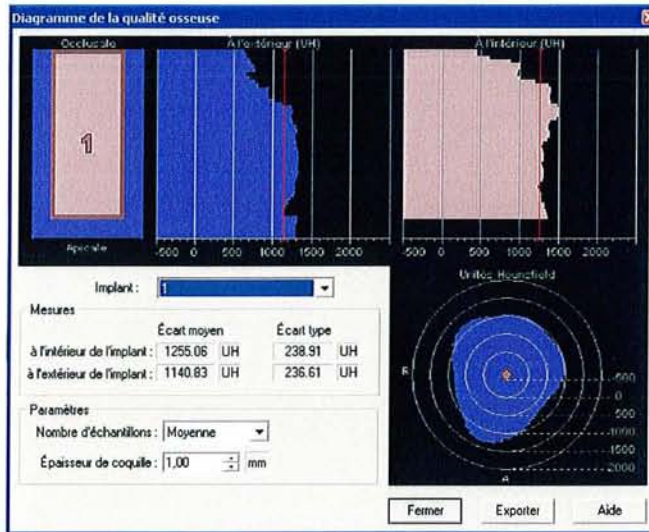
Diagramme de la qualité osseuse

Occlusale

1

Apicale

À l'extérieur (UH)

-500 0 500 1000 1500 2000

À l'intérieur (UH)

-500 0 500 1000 1500 2000

Implant : 1

Mesures

| | Écart moyen | | Écart type | |
|---|---|---|---|---|
| à l'intérieur de l'implant : | 1255.06 | UH | 238.91 | UH |
| à l'extérieur de l'implant : | 1140.83 | UH | 236.61 | UH |

Paramètres

Nombre d'échantillons : Moyenne

Épaisseur de coquille : 1,00 mm

Unités Hounsfield

B

A

-500

0

500

1000

1500

2000

Fermer

Exporter

Aide